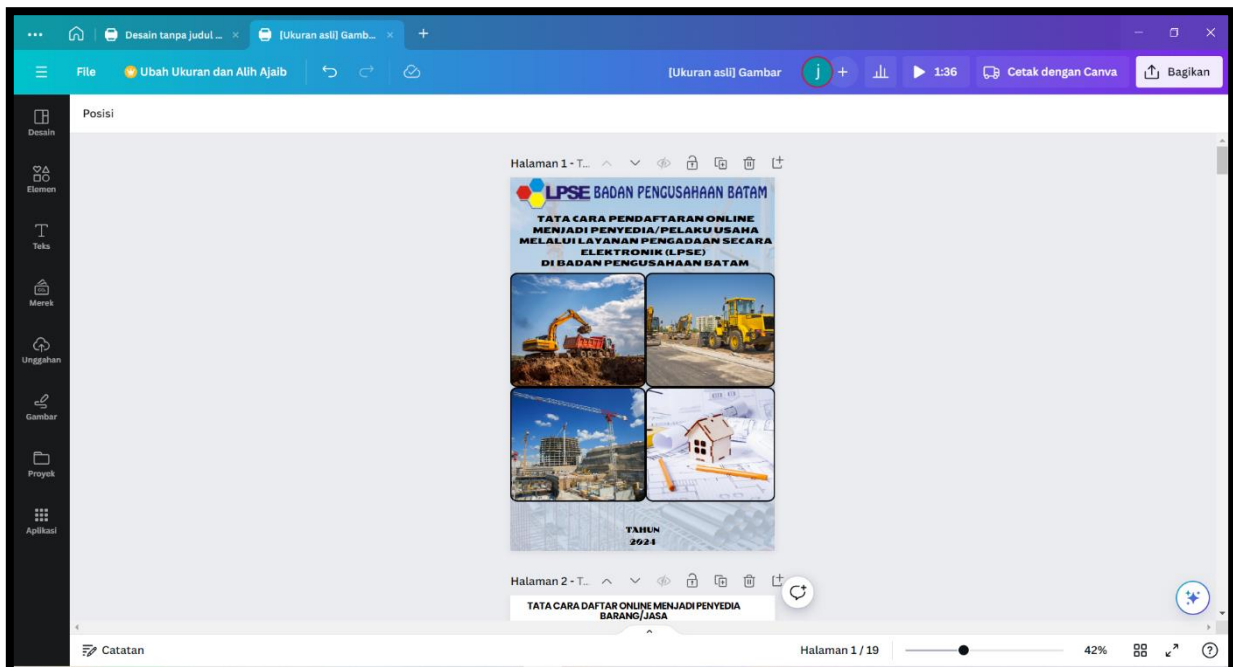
Desain tanpa judul ... × [Ukuran asli] Gamb... × +

File Ubah Ukuran dan Alih Ajaib [Ukuran asli] Gambar j + 1:36 Cetak dengan Canva Bagikan

Desain
Elemen
Teks
Merek
Unggahan
Gambar
Proyek
Aplikasi

Posisi

Halaman 1 - T...

LPSE BADAN PENGUSAHAAN BATAM

TATA CARA PENDAFTARAN ONLINE MENJADI PENYEDIA/PELAKU USAHA MELALUI LAYANAN PENGADAAN SECARA ELEKTRONIK (LPSE) DI BADAN PENGUSAHAAN BATAM

TAHUN 2024

Halaman 2 - T...

TATA CARA DAFTAR ONLINE MENJADI PENYEDIA BARANG/JASA

Catatan

Halaman 1 / 19

42%